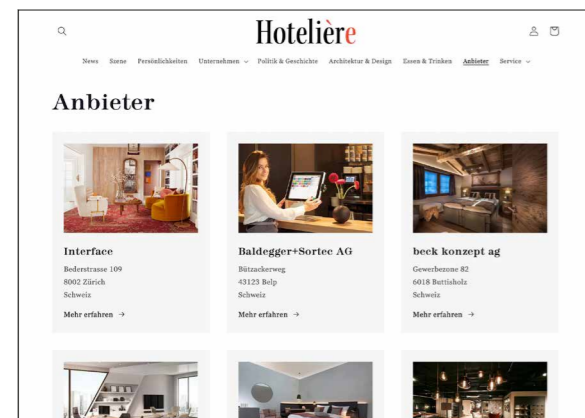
Hotelière

News Szene Persönlichkeiten Unternehmen Politik & Geschichte Architektur & Design Essen & Trinken Anbieter Service

Anbieter

Interface
Bederstrasse 109
8002 Zürich
Schweiz
Mehr erfahren →

Baldegger+Sortec AG
Bützackerweg
43123 Belp
Schweiz
Mehr erfahren →

beck konzept ag
Gewerbezone 82
6018 Buttisholz
Schweiz
Mehr erfahren →